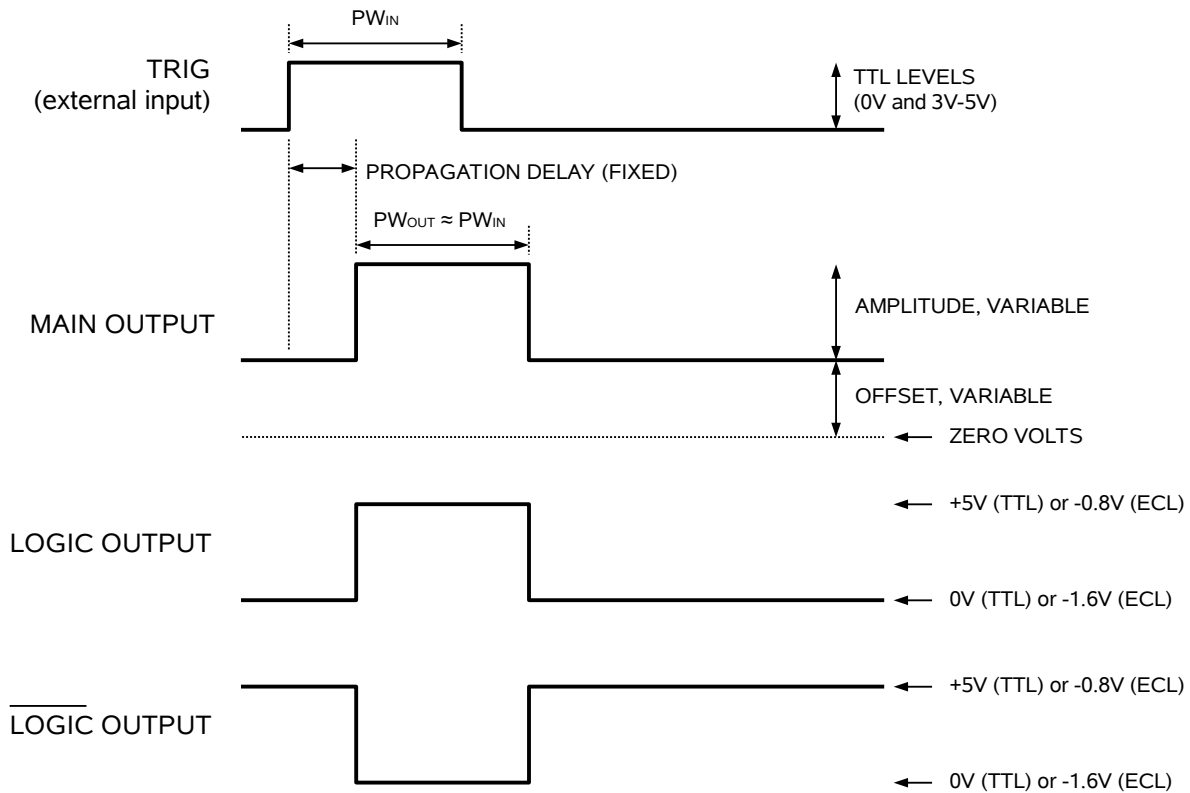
$PW_{IN}$

TRIG
(external input)

TTL LEVELS
(0V and 3V-5V)

PROPAGATION DELAY (FIXED)

$PW_{OUT} \approx PW_{IN}$

MAIN OUTPUT

AMPLITUDE, VARIABLE

OFFSET, VARIABLE

ZERO VOLTS

LOGIC OUTPUT

+5V (TTL) or -0.8V (ECL)

0V (TTL) or -1.6V (ECL)

$\overline{\text{LOGIC}}$ OUTPUT

+5V (TTL) or -0.8V (ECL)

0V (TTL) or -1.6V (ECL)